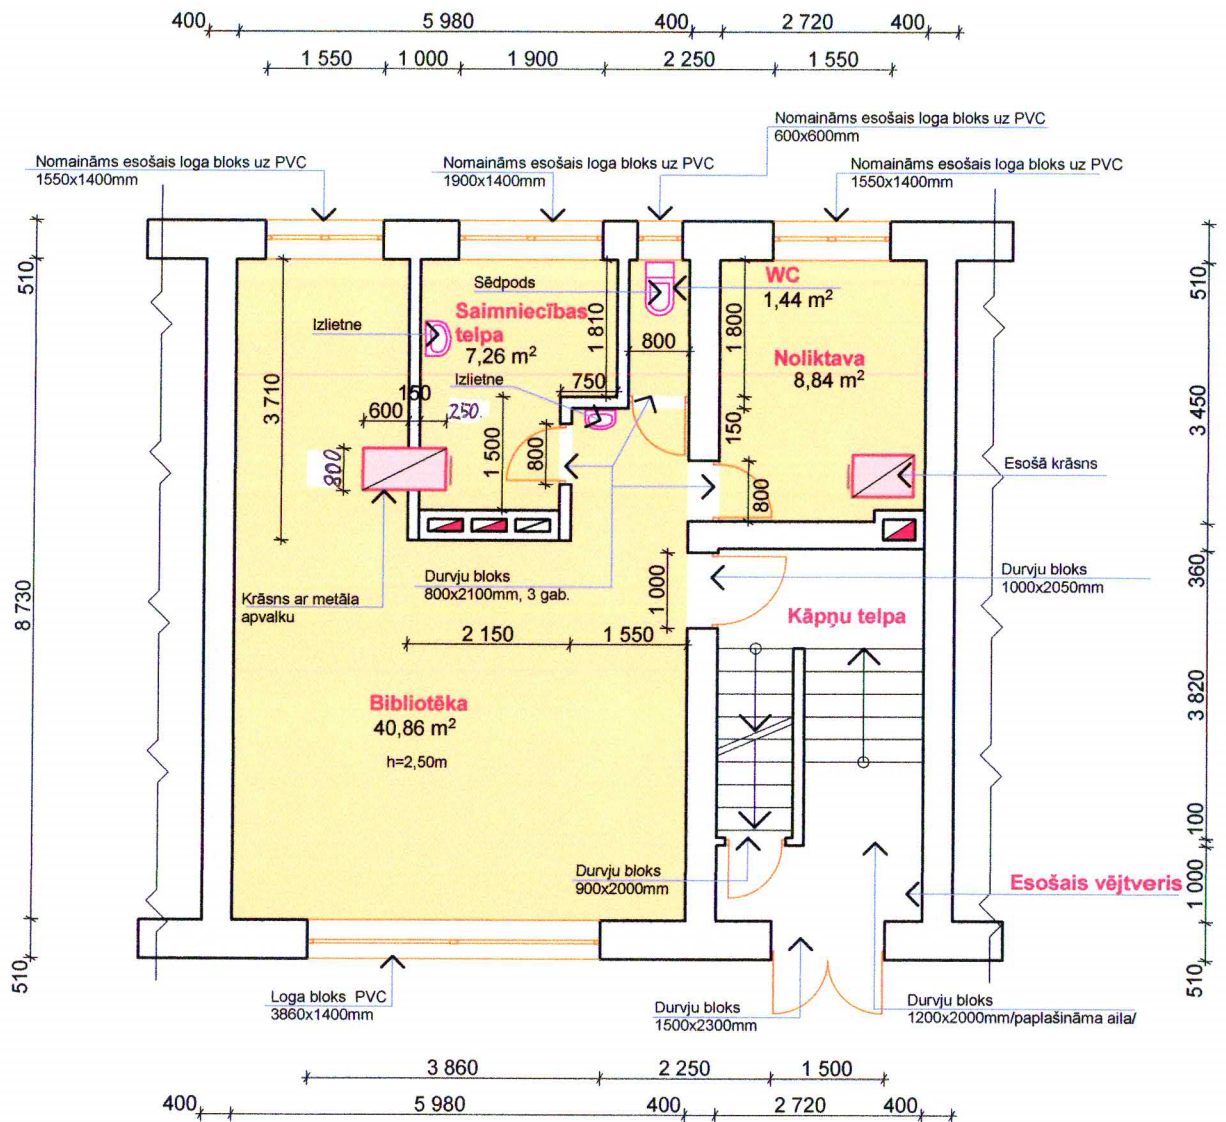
400 5 980 400 2 720 400

1 550 1 000 1 900 2 250 1 550

Nomaināms esošais loga bloks uz PVC 600x600mm

Nomaināms esošais loga bloks uz PVC 1550x1400mm

Nomaināms esošais loga bloks uz PVC 1900x1400mm

Nomaināms esošais loga bloks uz PVC 1550x1400mm

510

Sēdpods

WC
1,44 m$^2$

Izlietne

Saimniecības telpa
7,26 m$^2$

1 810

800

1 800

Noliktava
8,84 m$^2$

Izlietne

750

150

600

250.

3 710

1 500

800

150

3 450

800

Esošā krāsns

800

Durvju bloks 800x2100mm, 3 gab.

1 000

Durvju bloks 1000x2050mm

360

8 730

Krāsns ar metāla apvalku

2 150

1 550

Kāpņu telpa

Bibliotēka
40,86 m$^2$
h=2,50m

3 820

100

Durvju bloks 900x2000mm

Esošais vējtveris

1 000

510

510

Loga bloks PVC 3860x1400mm

Durvju bloks 1500x2300mm

Durvju bloks 1200x2000mm/paplašināma aila/

3 860 2 250 1 500

400 5 980 400 2 720 400